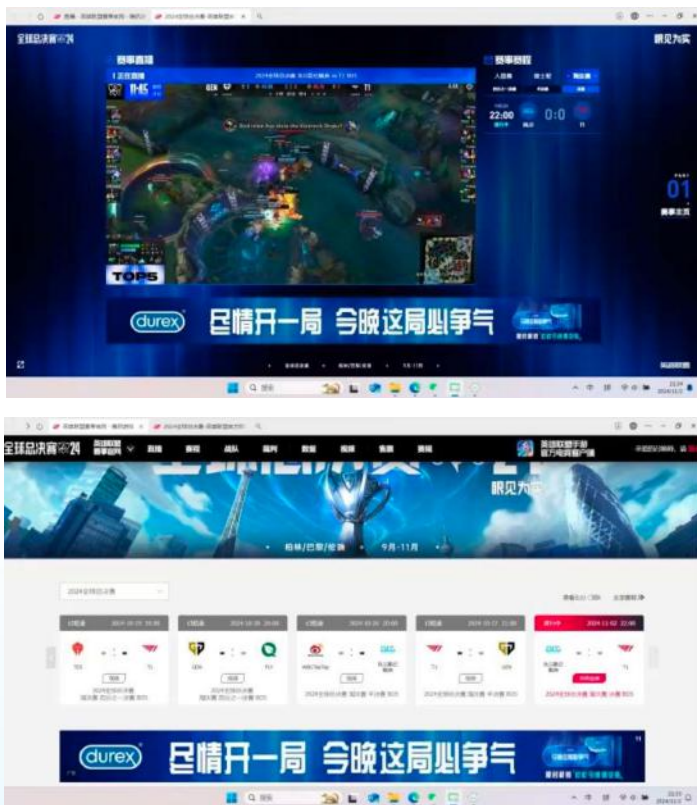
全球总决赛24

眼见为实

赛事直播

赛事赛程

22:00

0:0

T1

01

durex

尽情开一局 今晚这局必争气

TOPS

全球总决赛24

英雄联盟赛事官网

直播

赛程

战队

排行

数据

视频

集锦

资讯

眼见为实

柏林/巴黎/伦敦 · 9月-11月

2024全球总决赛

T1

GEN

FLY

GEN

T1

durex

尽情开一局 今晚这局必争气